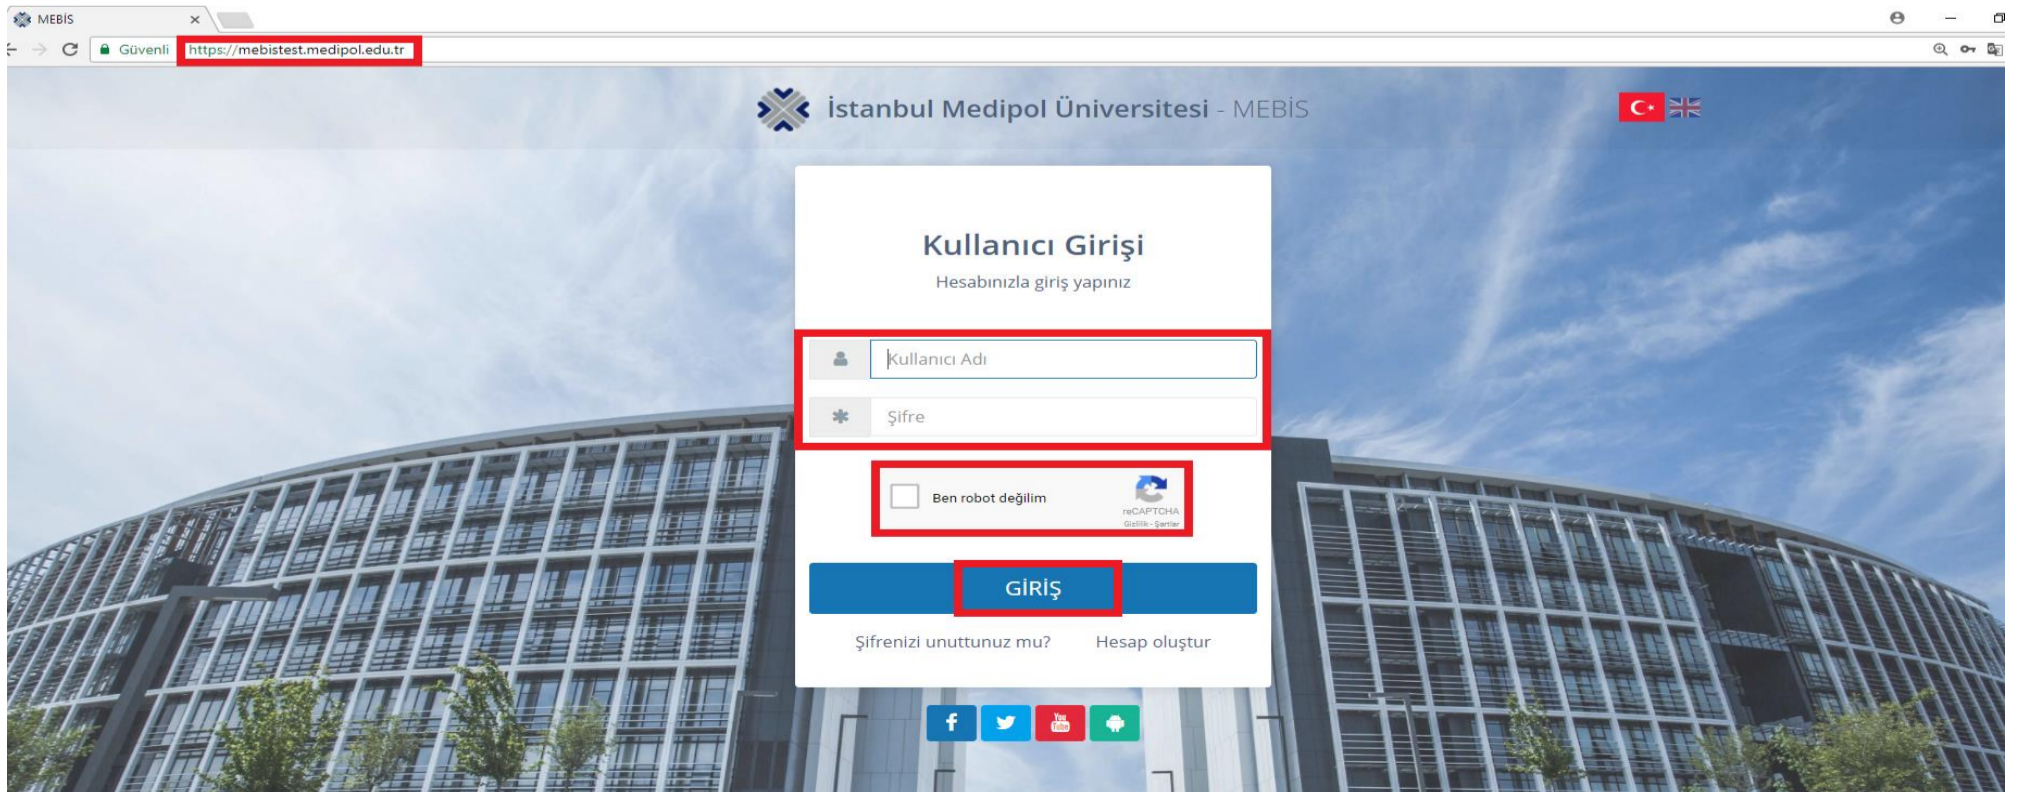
MEBİS ×

Güvenli https://mebistest.medipol.edu.tr

İstanbul Medipol Üniversitesi - MEBİS

Kullanıcı Girişi

Hesabınızla giriş yapınız

Kullanıcı Adı

Şifre

Ben robot değilim

reCAPTCHA
Gizlilik - Şartlar

GİRİŞ

Şifrenizi unuttunuz mu?

Hesap oluştur